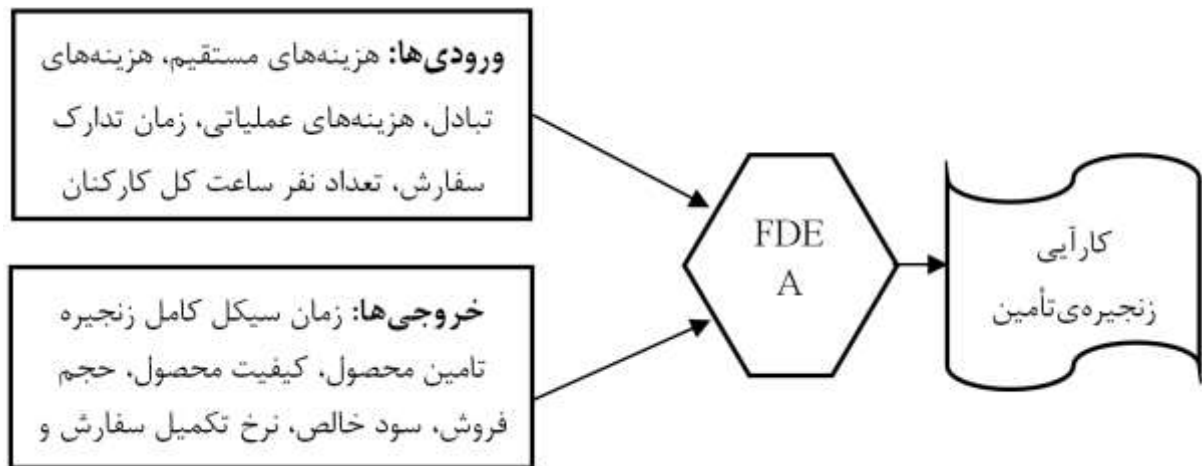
**ورودی‌ها:** هزینه‌های مستقیم، هزینه‌های تبادل، هزینه‌های عملیاتی، زمان تدارک سفارش، تعداد نفر ساعت کل کارکنان

**خروجی‌ها:** زمان سیکل کامل زنجیره تامین محصول، کیفیت محصول، حجم فروش، سود خالص، نرخ تکمیل سفارش و

FDE
A

کارآیی زنجیره‌ی‌تأمین